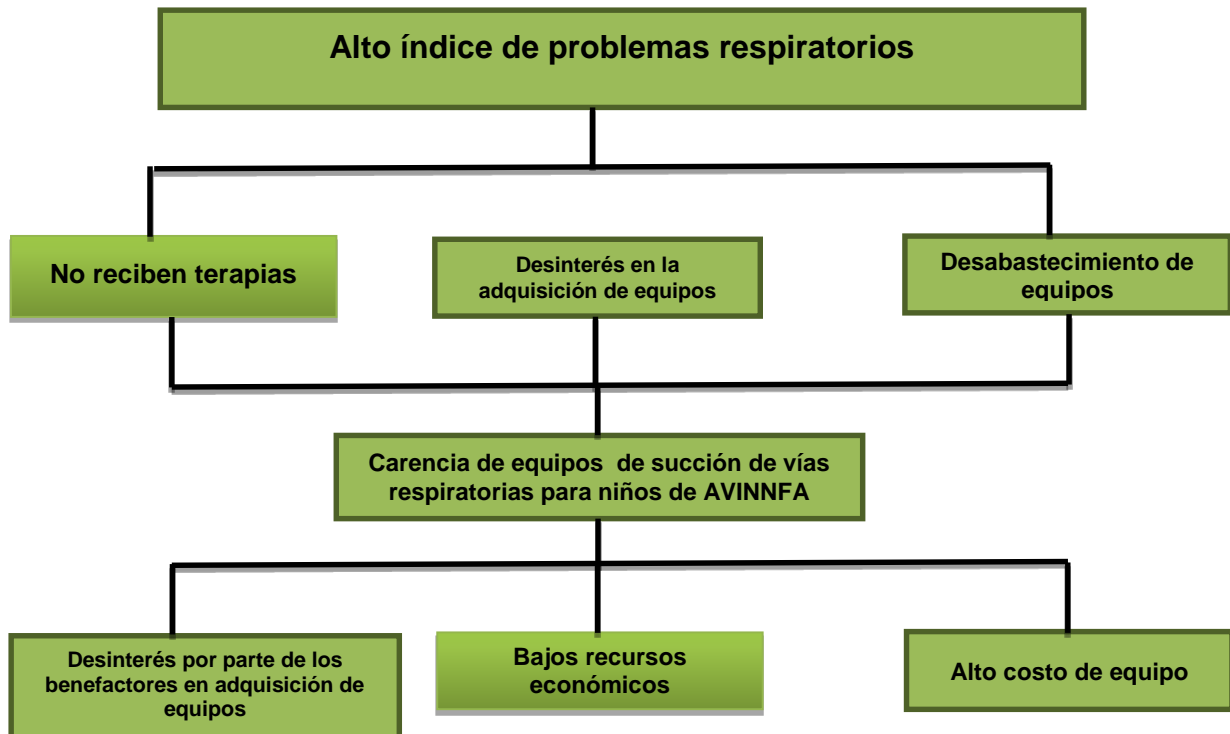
Alto índice de problemas respiratorios

No reciben terapias

Desinterés en la adquisición de equipos

Desabastecimiento de equipos

Carencia de equipos de succión de vías respiratorias para niños de AVINNFA

Desinterés por parte de los benefactores en adquisición de equipos

Bajos recursos económicos

Alto costo de equipo